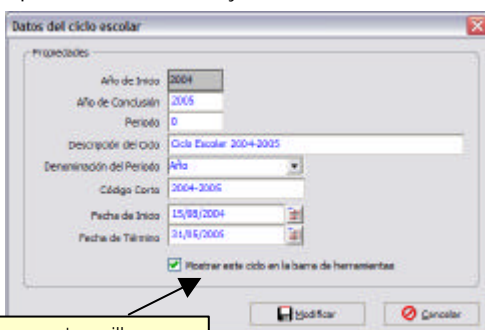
Datos del ciclo escolar

Propiedades

Año de Inicio 2004

Año de Conclusión 2005

Periodo 0

Descripción del Ciclo Ciclo Escolar 2004-2005

Denominación del Periodo Año

Código Corto 2004-2005

Fecha de Inicio 15/08/2004

Fecha de Término 31/05/2005

Mostrar este ciclo en la barra de herramientas

Modificar

Cancelar

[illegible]